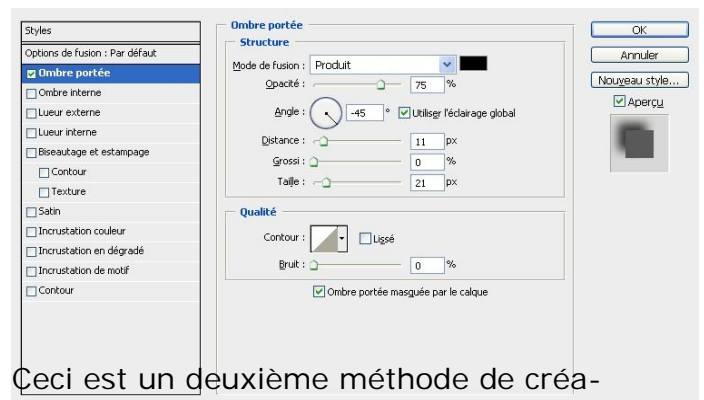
Styles
Options de fusion : Par défaut
Ombre portée
Ombre interne
Lueur externe
Lueur interne
Biseautage et estampage
Contour
Texture
Satin
Incrustation couleur
Incrustation en dégradé
Incrustation de motif
Contour

Ombre portée
Structure
Mode de fusion : Produit
Opacité : 75 %
Angle : -45 ° Utiliser l'éclairage global
Distance : 11 px
Grossi : 0 %
Taille : 21 px

Qualité
Contour : Lissé
Bruit : 0 %
Ombre portée masquée par le calque

OK
Annuler
Nouveau style...
Aperçu

Ceci est un deuxième méthode de créa-